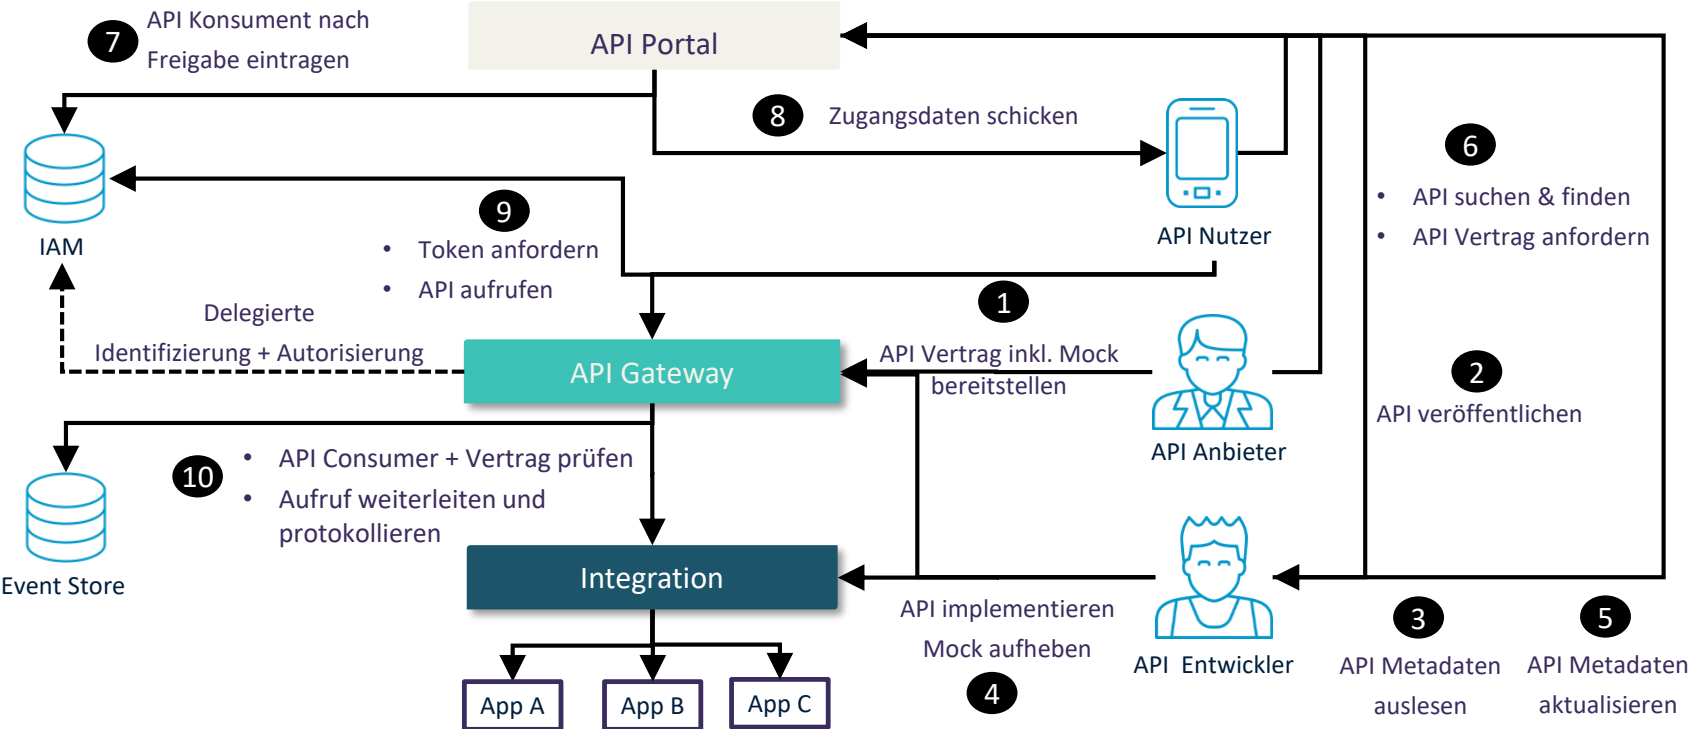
7 API Konsument nach Freigabe eintragen

API Portal

8 Zugangsdaten schicken

6

• API suchen & finden
• API Vertrag anfordern

IAM

9

• Token anfordern
• API aufrufen

API Nutzer

1

Delegierte Identifizierung + Autorisierung

API Gateway

API Vertrag inkl. Mock bereitstellen

2

API veröffentlichen

API Anbieter

10

• API Consumer + Vertrag prüfen
• Aufruf weiterleiten und protokollieren

Event Store

Integration

API implementieren

Mock aufheben

4

API Entwickler

3

API Metadaten auslesen

5

API Metadaten aktualisieren

App A

App B

App C